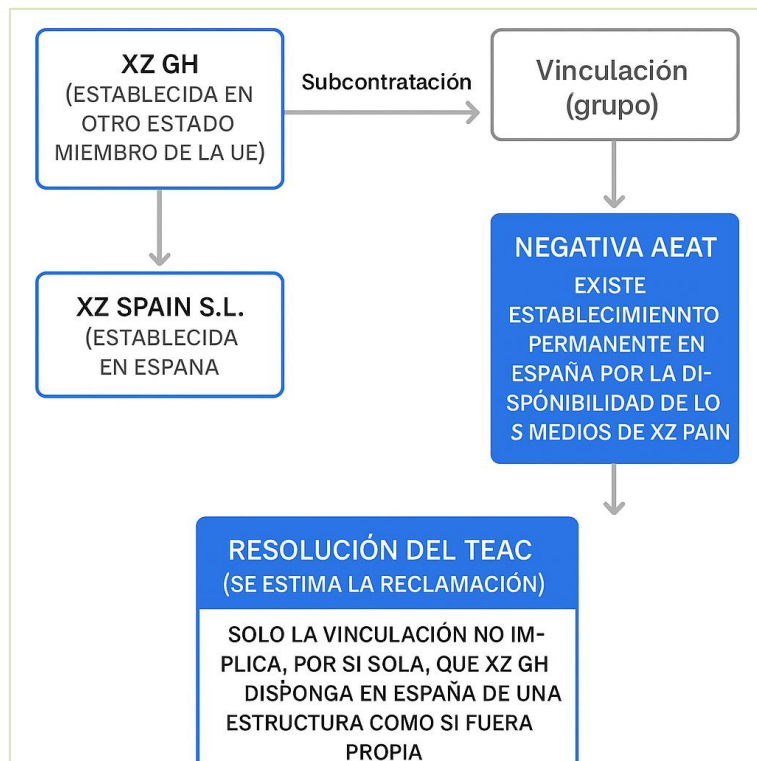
XZ GH
(ESTABLECIDA EN OTRO ESTADO MIEMBRO DE LA UE)

Subcontratación

Vinculación
(grupo)

XZ SPAIN S.L.
(ESTABLECIDA EN ESPANA

NEGATIVA AEAT
EXISTE ESTABLECIMIENNTO PERMANENTE EN ESPAÑA POR LA DISPÓNIBILIDAD DE LO S MEDIOS DE XZ PAIN

RESOLUCIÓN DEL TEAC
(SE ESTIMA LA RECLAMACIÓN)

SOLO LA VINCULACIÓN NO IMPLICA, POR SI SOLA, QUE XZ GH DISPONGA EN ESPAÑA DE UNA ESTRUCTURA COMO SI FUERA PROPIA